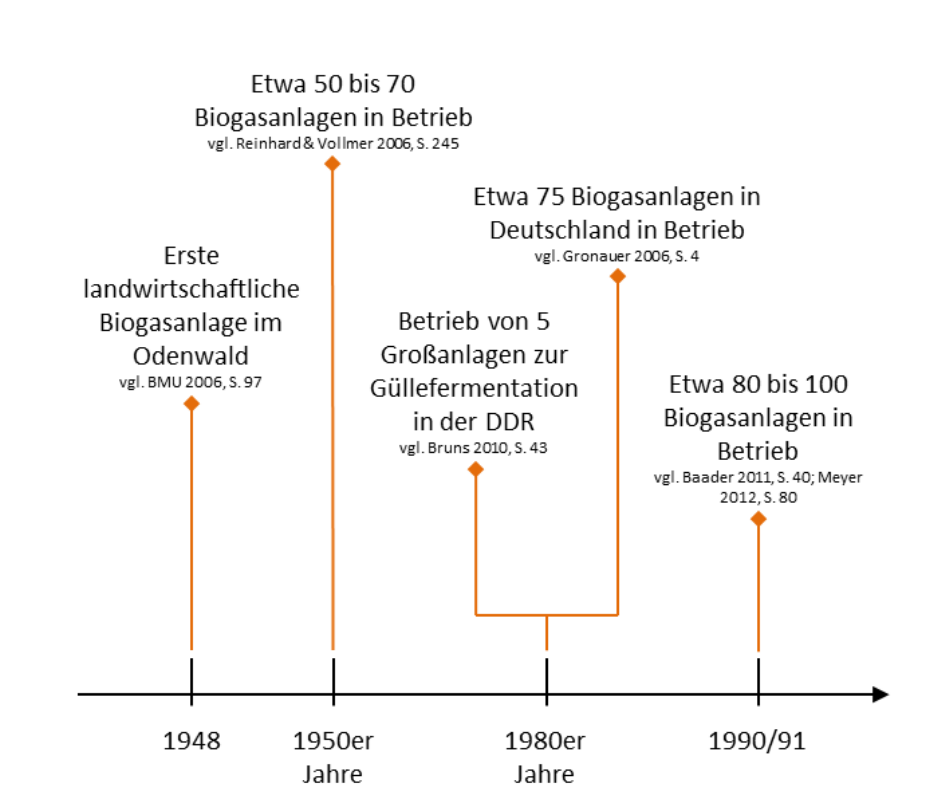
Etwa 50 bis 70 Biogasanlagen in Betrieb
vgl. Reinhard & Vollmer 2006, S. 245

Etwa 75 Biogasanlagen in Deutschland in Betrieb
vgl. Gronauer 2006, S. 4

Erste landwirtschaftliche Biogasanlage im Odenwald
vgl. BMU 2006, S. 97

Betrieb von 5 Großanlagen zur Güllefermentation in der DDR
vgl. Bruns 2010, S. 43

Etwa 80 bis 100 Biogasanlagen in Betrieb
vgl. Baader 2011, S. 40; Meyer 2012, S. 80

1948

1950er Jahre

1980er Jahre

1990/91